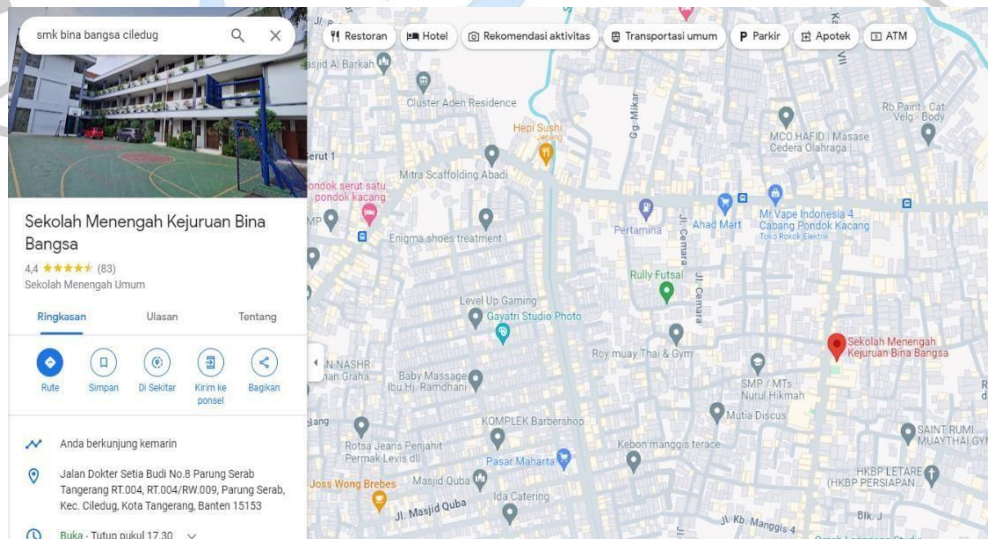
smk bina bangsa ciledug

Restoran Hotel Rekomendasi aktivitas Transportasi umum Parkir Apotek ATM

Sekolah Menengah Kejuruan Bina Bangsa
4,4 ★★★★★ (83)
Sekolah Menengah Umum

Ringkasan Ulasan Tentang

Rute Simpan Di Sekitar Kirim ke ponsel Bagikan

Anda berkunjung kemarin

Jalan Dokter Setia Budi No.8 Parung Serab Tangerang RT.004, RT.004/RW.009, Parung Serab, Kec. Ciledug, Kota Tangerang, Banten 15153

Buka · Tutup pukul 17.30

asjid Al Barkah
Cluster Aden Residence
Hepi Sushi
Gg. Mikar
Rb Paint - Cat Velg - Body
MCO.HAFID | Masase Cedera Olahraga
erut 1
Mitra Scaffolding Abadi
ondok serut satu pondok kacang
SMP
Enigma shoes treatment
Pertamina
Jl. Camara
Ahad Mart
Mr Vape Indonesia 4 Cabang Pondok Kacang
Toko Rokok Elektrik
Rully Futsal
Jl. Camara
Level Up Gaming
Gayatri Studio Photo
Sekolah Menengah Kejuruan Bina Bangsa
N-NASHR nan Graha
Baby Massage Ibu Hj. Ramdhani
Roy muay Thai & Gym
SMP / MTs Nurul Hikmah
Mutia Discus
lang
KOMPLEK Barbershop
Rotsa Jeans Penjahit Permak Levis dll
Kebon manggis terace
SAINT RUMI MUAYTHAI GY
Pasar Maharta
Joss Wong Brebes
Masjid Quba
HKBP LETARE (HKBP PERSIAPAN
Ida Catering
Jl. Masjid Quba
Jl. Kb. Manggis 4
Blk. J